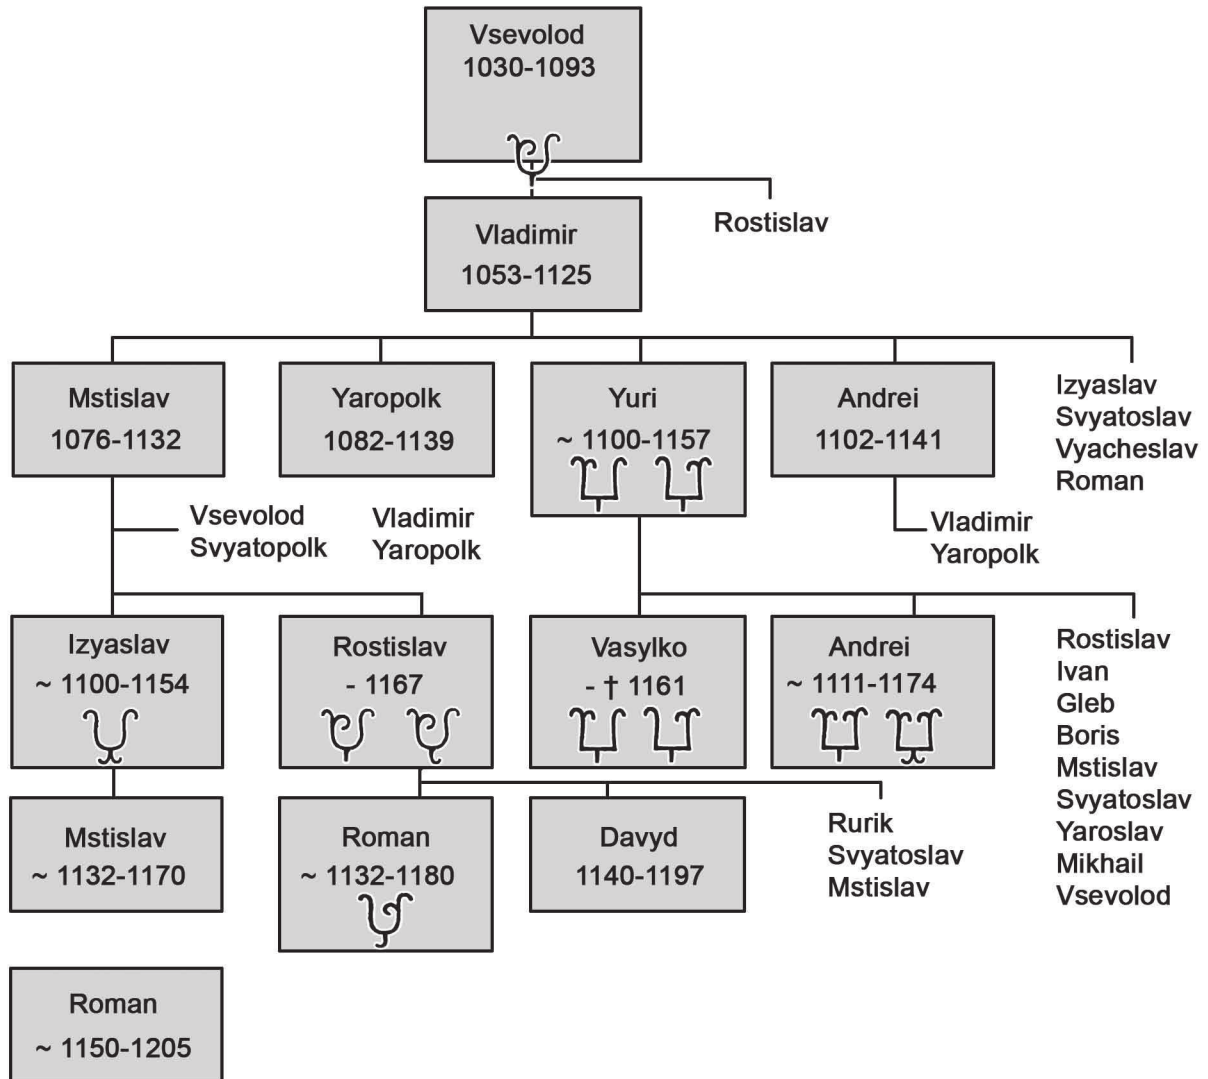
Vsevolod
1030-1093

Vladimir
1053-1125

Rostislav

Mstislav
1076-1132

Yaropolk
1082-1139

Yuri
~ 1100-1157

Andrei
1102-1141

Izyaslav
Svyatoslav
Vyacheslav
Roman

Vsevolod
Svyatopolk

Vladimir
Yaropolk

Vladimir
Yaropolk

Izyaslav
~ 1100-1154

Rostislav
- 1167

Vasylko
- † 1161

Andrei
~ 1111-1174

Rostislav
Ivan
Gleb
Boris
Mstislav
Svyatoslav
Yaroslav
Mikhail
Vsevolod

Mstislav
~ 1132-1170

Roman
~ 1132-1180

Davyd
1140-1197

Rurik
Svyatoslav
Mstislav

Roman
~ 1150-1205